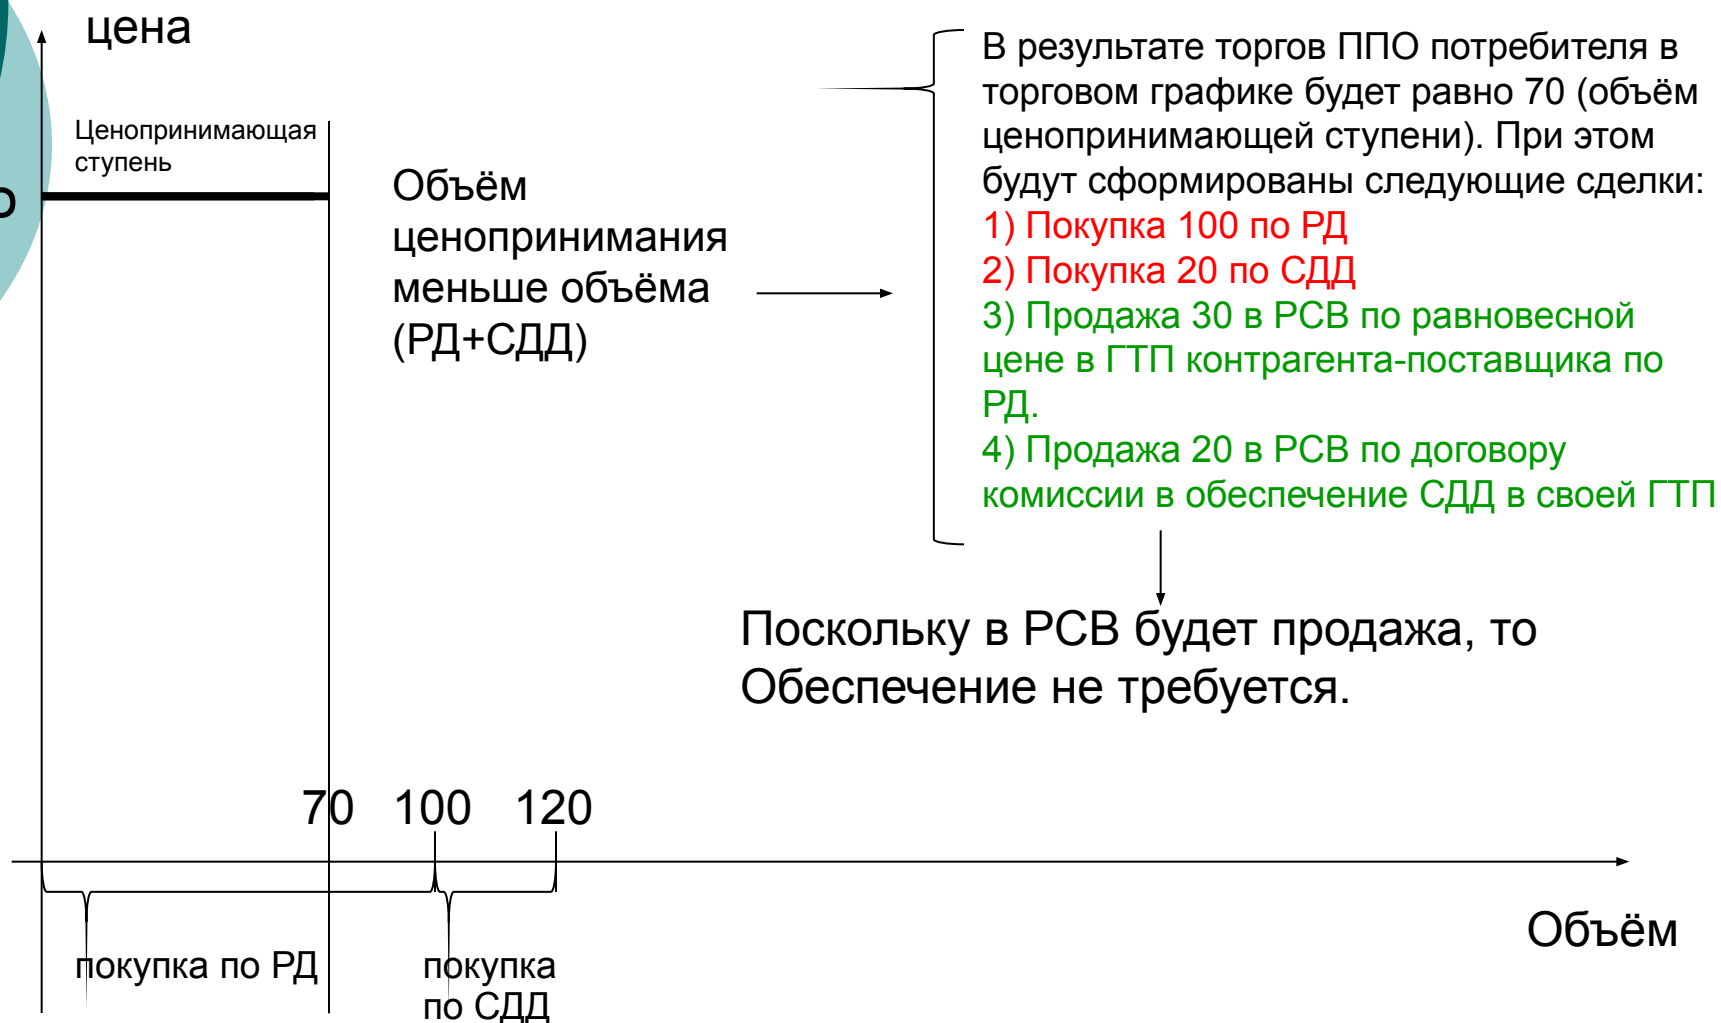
цена

Ценопринимающая ступень

0

Объём ценопринимания меньше объёма (РД+СДД)

В результате торгов ППО потребителя в торговом графике будет равно 70 (объём ценопринимающей ступени). При этом будут сформированы следующие сделки:
1) Покупка 100 по РД
2) Покупка 20 по СДД
3) Продажа 30 в РСВ по равновесной цене в ГТП контрагента-поставщика по РД.
4) Продажа 20 в РСВ по договору комиссии в обеспечение СДД в своей ГТП

Поскольку в РСВ будет продажа, то Обеспечение не требуется.

70 100 120

Объём

покупка по РД

покупка по СДД